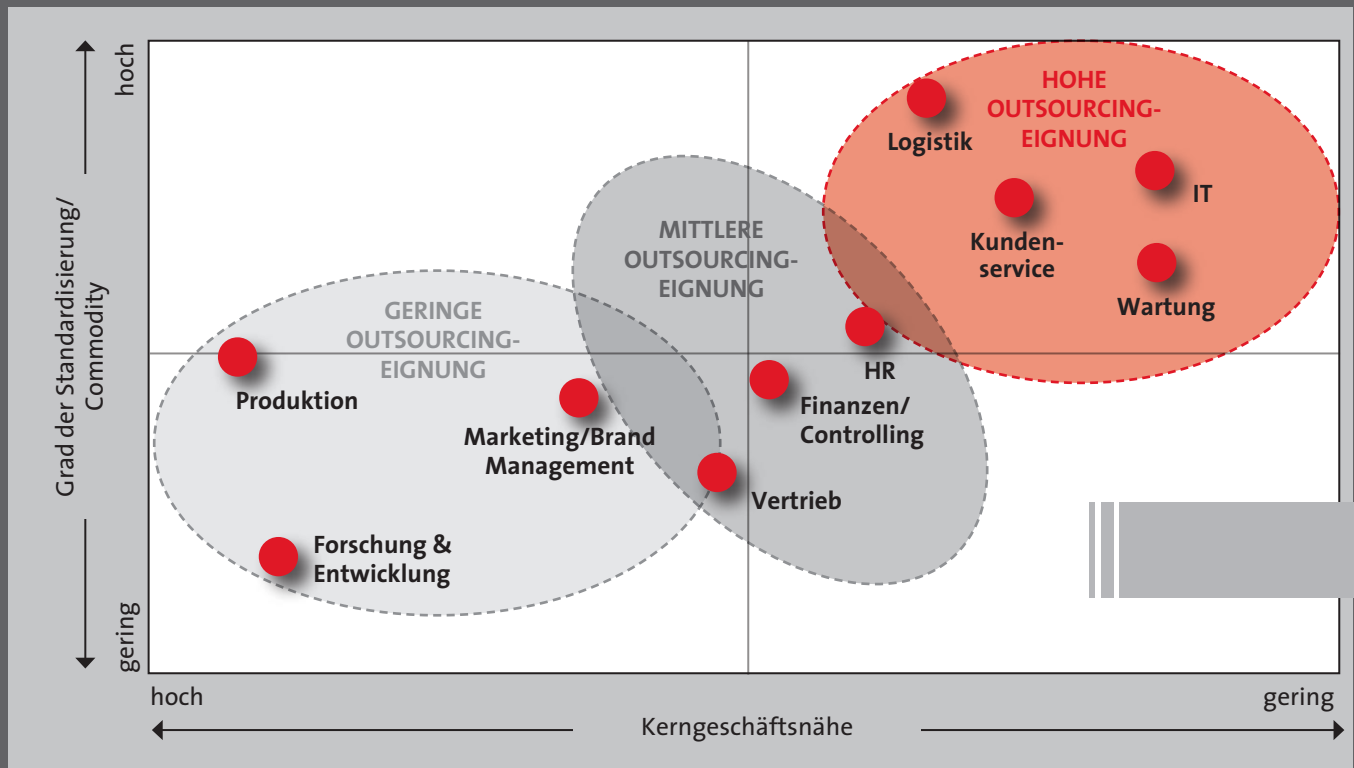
hoch

Grad der Standardisierung/ Commodity

gering

HOHE OUTSOURCING-EIGNUNG

Logistik

IT

Kundenservice

Wartung

MITTLERE OUTSOURCING-EIGNUNG

HR

Finanzen/ Controlling

Vertrieb

GERINGE OUTSOURCING-EIGNUNG

Produktion

Marketing/Brand Management

Forschung & Entwicklung

hoch

Kerngeschäftsnähe

gering